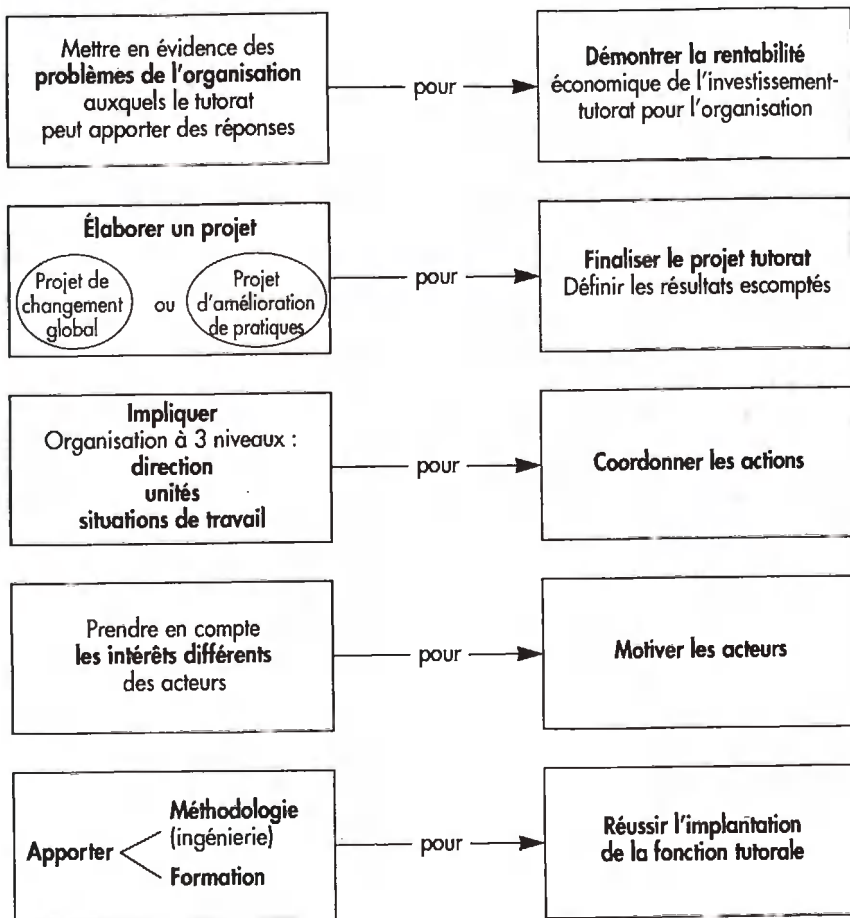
Mettre en évidence des problèmes de l'organisation auxquels le tutorat peut apporter des réponses

pour

Démontrer la rentabilité économique de l'investissement-tutorat pour l'organisation

Élaborer un projet

Projet de changement global

ou

Projet d'amélioration de pratiques

pour

Finaliser le projet tutorat
Définir les résultats escomptés

Impliquer
Organisation à 3 niveaux :
direction
unités
situations de travail

pour

Coordonner les actions

Prendre en compte les intérêts différents des acteurs

pour

Motiver les acteurs

Apporter

Méthodologie (ingénierie)

Formation

pour

Réussir l'implantation de la fonction tutorale